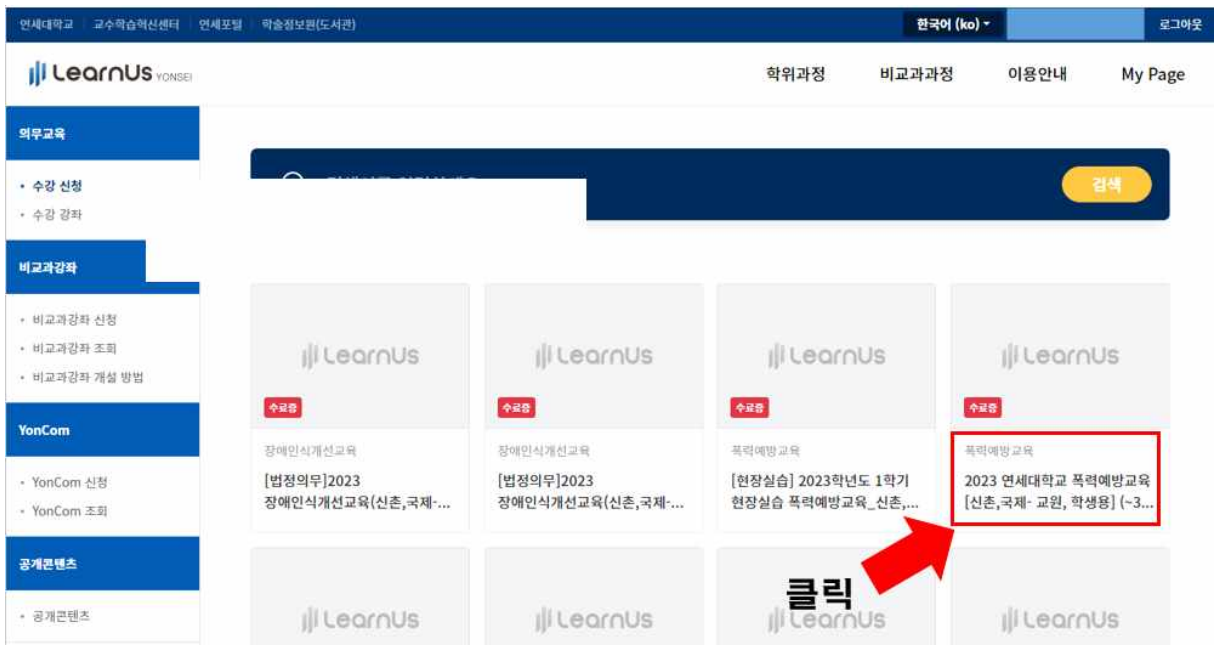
연세대학교 | 교수학습혁신센터 | 연세포털 | 학술정보원(도서관)

한국어 (ko)

로그아웃

LearnUs YONSEI

학위과정 비교과과정 이용안내 My Page

의무교육

• 수강 신청
• 수강 강좌

비교과강좌

• 비교과강좌 신청
• 비교과강좌 조회
• 비교과강좌 개설 방법

YonCom

• YonCom 신청
• YonCom 조회

공개콘텐츠

• 공개콘텐츠

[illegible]

검색

LearnUs

수료중

장애인식개선교육

[법정의무]2023 장애인식개선교육(신촌,국제-...

LearnUs

수료중

장애인식개선교육

[법정의무]2023 장애인식개선교육(신촌,국제-...

LearnUs

수료중

폭력예방교육

[현장실습] 2023학년도 1학기 현장실습 폭력예방교육_신촌,...

LearnUs

수료중

폭력예방교육

2023 연세대학교 폭력예방교육 [신촌,국제- 교원, 학생용] (~3...

클릭

LearnUs

LearnUs

LearnUs

LearnUs